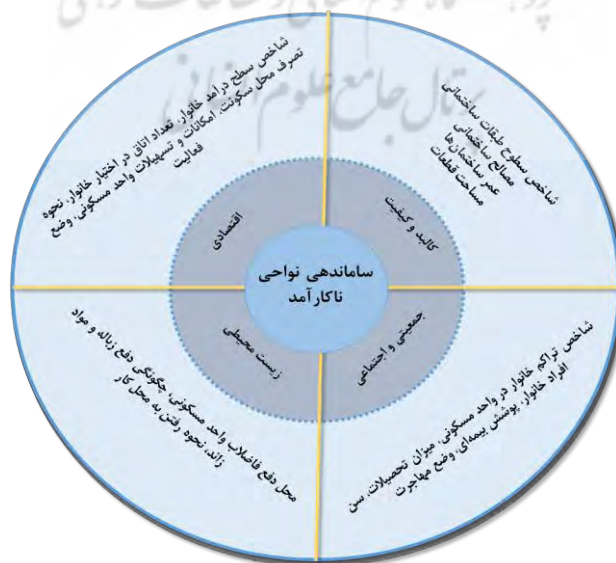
ساماندهی نواحی ناکارآمد

اقتصادی

کالبد و کیفیت

زیست محیطی

جمعیتی و اجتماعی

شاخص سطح درآمد خانوار، تعداد اتاق در اختیار خانوار، نحوه تصرف محل سکونت، امکانات و تسهیلات واحد مسکونی، وضع فعالیت

شاخص سطوح طبقات ساختمانی مصالح ساختمانی عمر ساختمان ها مساحت قطعات

محل دفع فاضلاب واحد مسکونی، چگونگی دفع زباله و مواد زائد، نحوه رفتن به محل کار

شاخص تراکم خانوار در واحد مسکونی، میزان تحصیلات، سن افراد خانوار، پوشش بیمه‌ای، وضع مهاجرت

پرتال جامع علوم انسانی